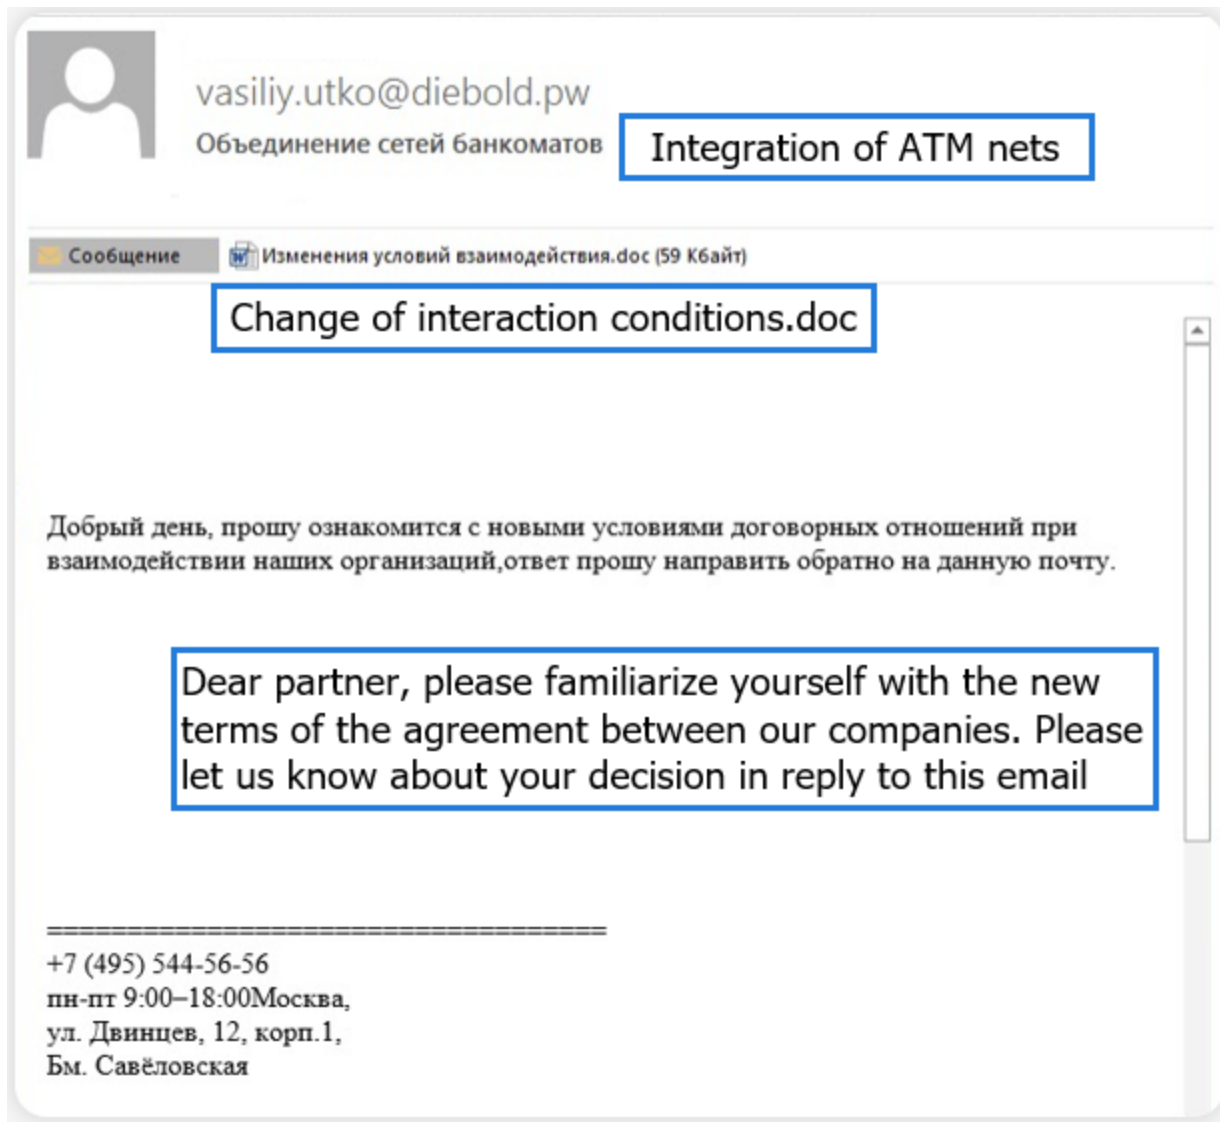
vasiliy.utko@diebold.pw
Объединение сетей банкоматов

Integration of ATM nets

Сообщение Изменения условий взаимодействия.doc (59 Кбайт)

Change of interaction conditions.doc

Добрый день, прошу ознакомится с новыми условиями договорных отношений при взаимодействии наших организаций,ответ прошу направить обратно на данную почту.

Dear partner, please familiarize yourself with the new terms of the agreement between our companies. Please let us know about your decision in reply to this email

====================================
+7 (495) 544-56-56
пн-пт 9:00–18:00Москва,
ул. Двинцев, 12, корп.1,
Бм. Савёловская